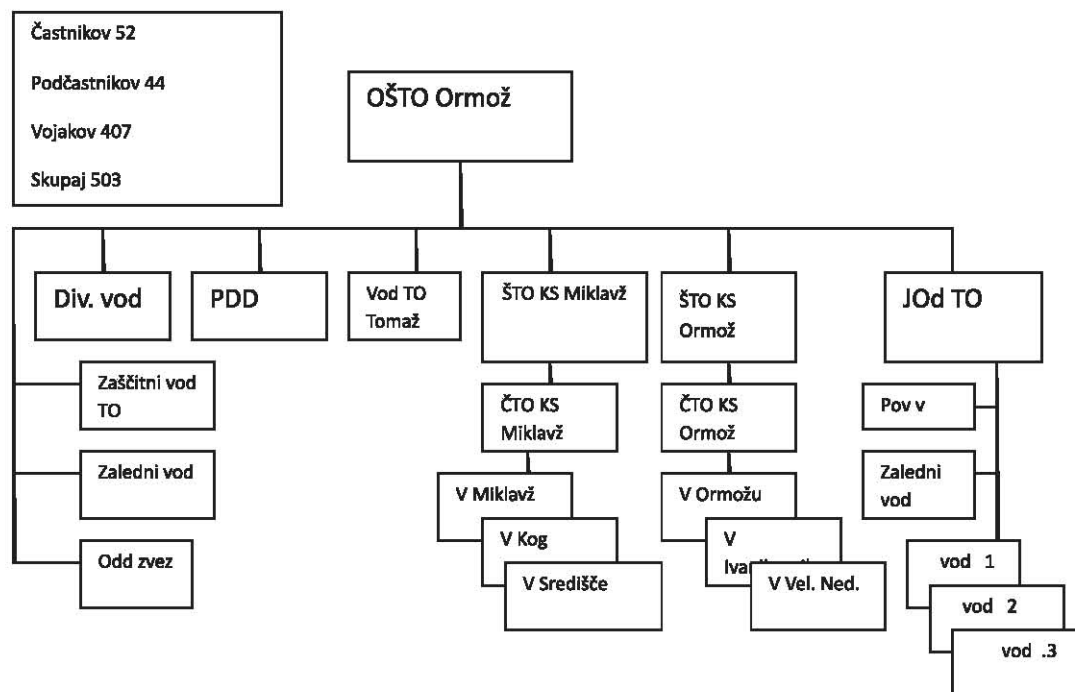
Častnikov 52

Podčastnikov 44

Vojakov 407

Skupaj 503

OŠTO Ormož

Div. vod

PDD

Vod TO Tomaž

ŠTO KS Miklavž

ŠTO KS Ormož

JOd TO

Zaščitni vod TO

Zaledni vod

Odd zvez

ČTO KS Miklavž

ČTO KS Ormož

V Miklavž

V Kog

V Središče

V Ormožu

V Ivan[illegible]

V Vel. Ned.

Pov v

Zaledni vod

vod 1

vod 2

vod .3